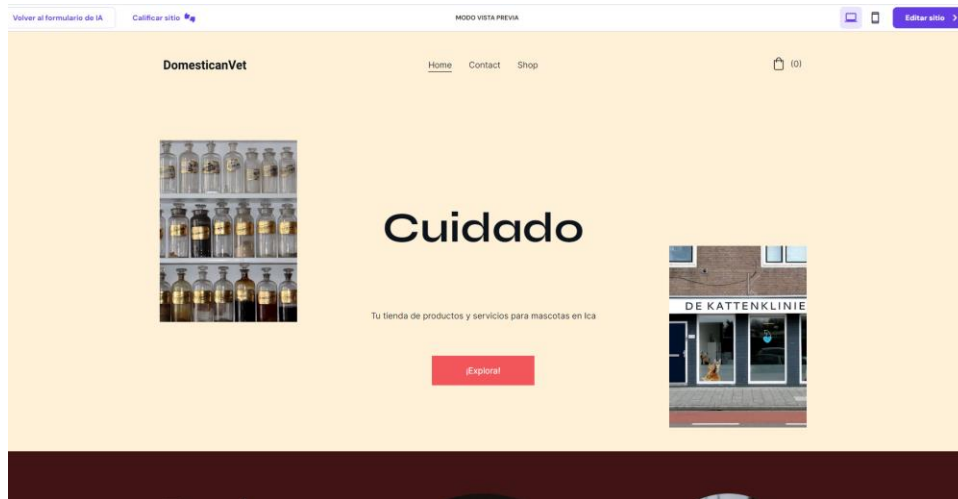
Volver al formulario de IA
Calificar sitio
MODO VISTA PREVIA
Editar sitio

DomesticanVet
Home Contact Shop
(0)

Cuidado

Tu tienda de productos y servicios para mascotas en Ica

¡Explora!

DE KATTENKLINIE